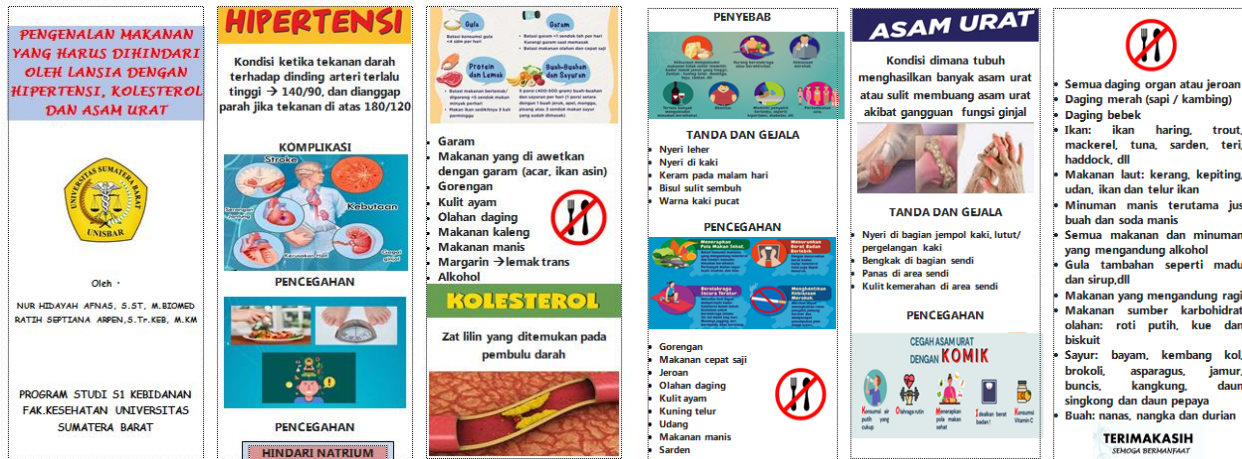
PENGENALAN MAKANAN YANG HARUS DIHINDARI OLEH LANSIA DENGAN HIPERTENSI, KOLESTEROL DAN ASAM URAT

UNIVERSITAS SUMATERA BARAT
UNISBAR

Oleh :

NUR HIDAYAH AFNAS, S.ST, M.BIOMED
RATIH SEPTIANA ARPEN, S.Tr.KEB, M.KM

PROGRAM STUDI S1 KEBIDANAN FAK.KESEHATAN UNIVERSITAS SUMATERA BARAT

HIPERTENSI

Kondisi ketika tekanan darah terhadap dinding arteri terlalu tinggi → 140/90, dan dianggap parah jika tekanan di atas 180/120

KOMPLIKASI

Stroke
Kebutaan
Serangan jantung
Gagal ginjal

PENCEGAHAN

PENCEGAHAN

HINDARI NATRIUM

Gula
Garam
Protein dan Lemak
Buah-Buahan dan Sayuran

- Garam
- Makanan yang di awetkan dengan garam (acar, ikan asin)
- Gorengan
- Kulit ayam
- Olahan daging
- Makanan kaleng
- Makanan manis
- Margarin →lemak trans
- Alkohol

KOLESTEROL

Zat lilin yang ditemukan pada pembulu darah

PENYEBAB

TANDA DAN GEJALA
- Nyeri leher
- Nyeri di kaki
- Keram pada malam hari
- Bisul sulit sembuh
- Warna kaki pucat

PENCEGAHAN

- Gorengan
- Makanan cepat saji
- Jeroan
- Olahan daging
- Kulit ayam
- Kuning telur
- Udang
- Makanan manis
- Sarden

ASAM URAT

Kondisi dimana tubuh menghasilkan banyak asam urat atau sulit membuang asam urat akibat gangguan fungsi ginjal

TANDA DAN GEJALA
- Nyeri di bagian jempol kaki, lutut/ pergelangan kaki
- Bengkak di bagian sendi
- Panas di area sendi
- Kulit kemerahan di area sendi

PENCEGAHAN

CEGAH ASAM URAT DENGAN KOMIK

- Semua daging organ atau jeroan
- Daging merah (sapi / kambing)
- Daging bebek
- Ikan: ikan haring, trout, mackerel, tuna, sarden, teri, haddock, dll
- Makanan laut: kerang, kepiting, udan, ikan dan telur ikan
- Minuman manis terutama jus buah dan soda manis
- Semua makanan dan minuman yang mengandung alkohol
- Gula tambahan seperti madu dan sirup,dll
- Makanan yang mengandung ragi
- Makanan sumber karbohidrat olahan: roti putih, kue dan biskuit
- Sayur: bayam, kembang kol, brokoli, asparagus, jamur, buncis, kangkung, daun singkong dan daun pepaya
- Buah: nanas, nangka dan durian

TERIMAKASIH
SEMOGA BERMANFAAT